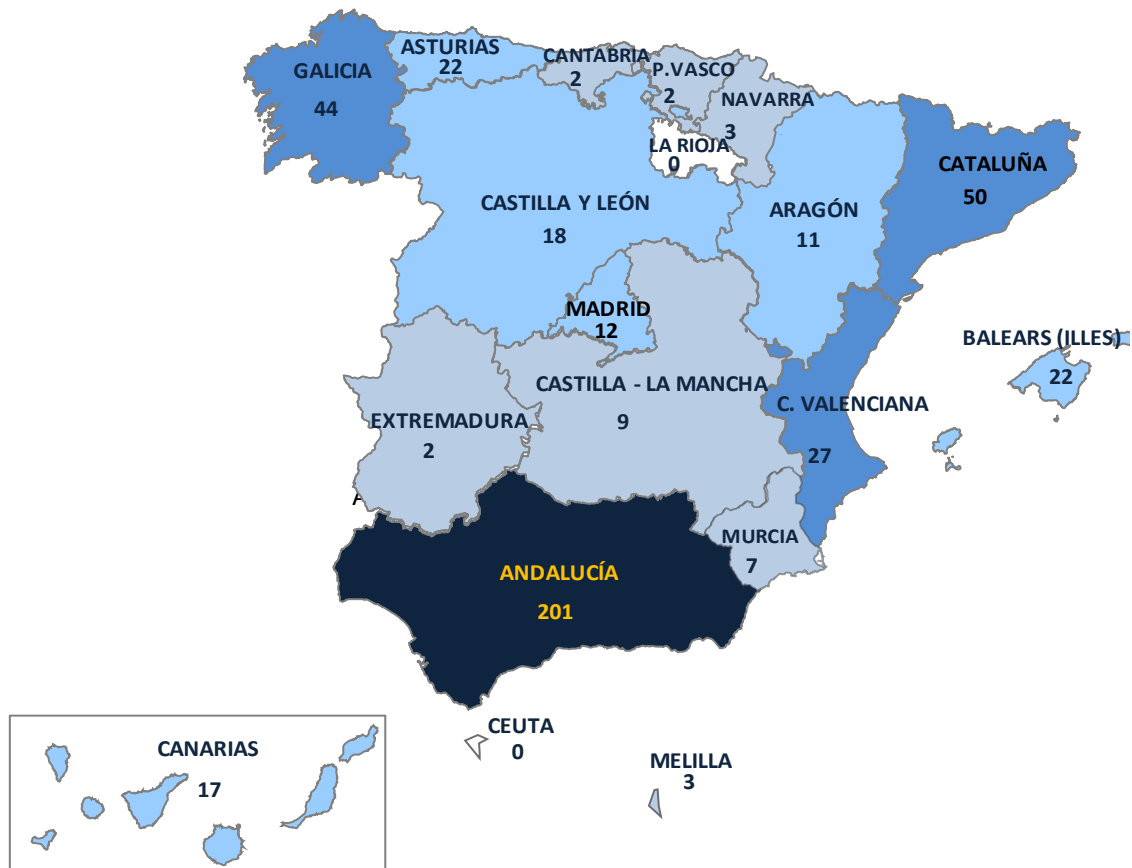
GALICIA
44
ASTURIAS
22
CANTABRIA
2
P.VASCO
2
NAVARRA
3
LA RIOJA
0
CATALUÑA
50
CASTILLA Y LEÓN
18
ARAGÓN
11
MADRID
12
BALEARS (ILLES)
22
CASTILLA - LA MANCHA
9
C. VALENCIANA
27
EXTREMADURA
2
MURCIA
7
ANDALUCÍA
201
CEUTA
0
MELILLA
3
CANARIAS
17